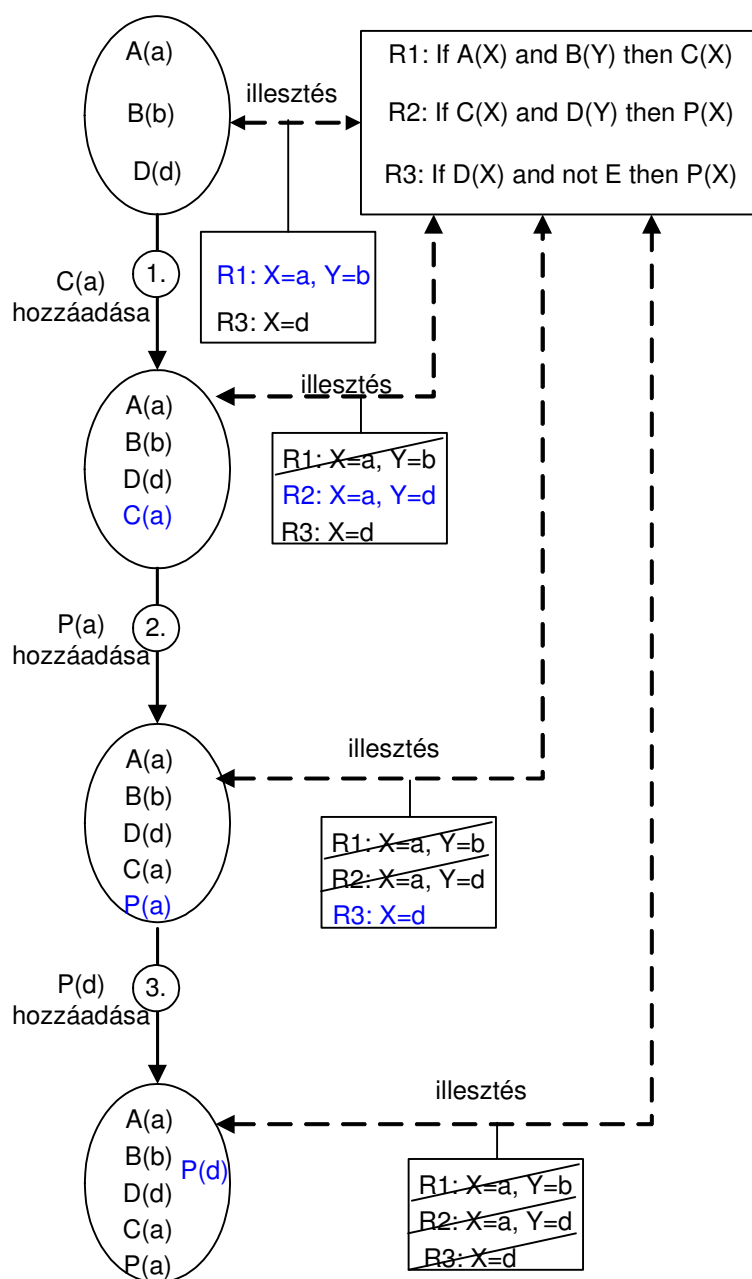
A(a)
B(b)
D(d)

illesztés

R1: If A(X) and B(Y) then C(X)
R2: If C(X) and D(Y) then P(X)
R3: If D(X) and not E then P(X)

R1: X=a, Y=b
R3: X=d

1.
C(a)
hozzáadása

illesztés

A(a)
B(b)
D(d)
C(a)

R1: X=a, Y=b
R2: X=a, Y=d
R3: X=d

2.
P(a)
hozzáadása

illesztés

A(a)
B(b)
D(d)
C(a)
P(a)

R1: X=a, Y=b
R2: X=a, Y=d
R3: X=d

3.
P(d)
hozzáadása

illesztés

A(a)
B(b)
D(d)
C(a)
P(a)
P(d)

R1: X=a, Y=b
R2: X=a, Y=d
R3: X=d